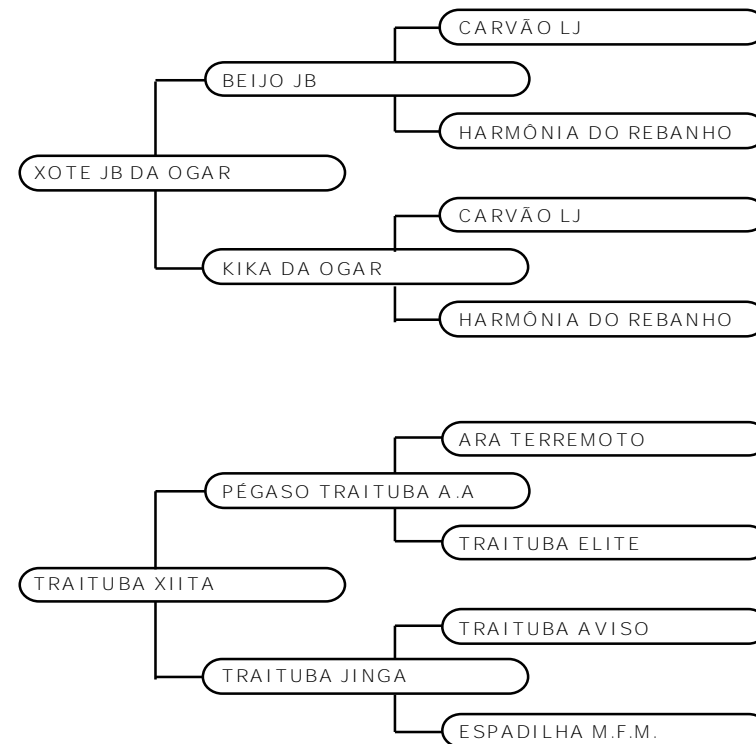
CARVÃO LJ

BEIJO JB

HARMÔNIA DO REBANHO

XOTE JB DA OGAR

CARVÃO LJ

KIKA DA OGAR

HARMÔNIA DO REBANHO

ARA TERREMOTO

PÉGASO TRAITUBA A.A

TRAITUBA ELITE

TRAITUBA XIITA

TRAITUBA AVISO

TRAITUBA JINGA

ESPADILHA M.F.M.